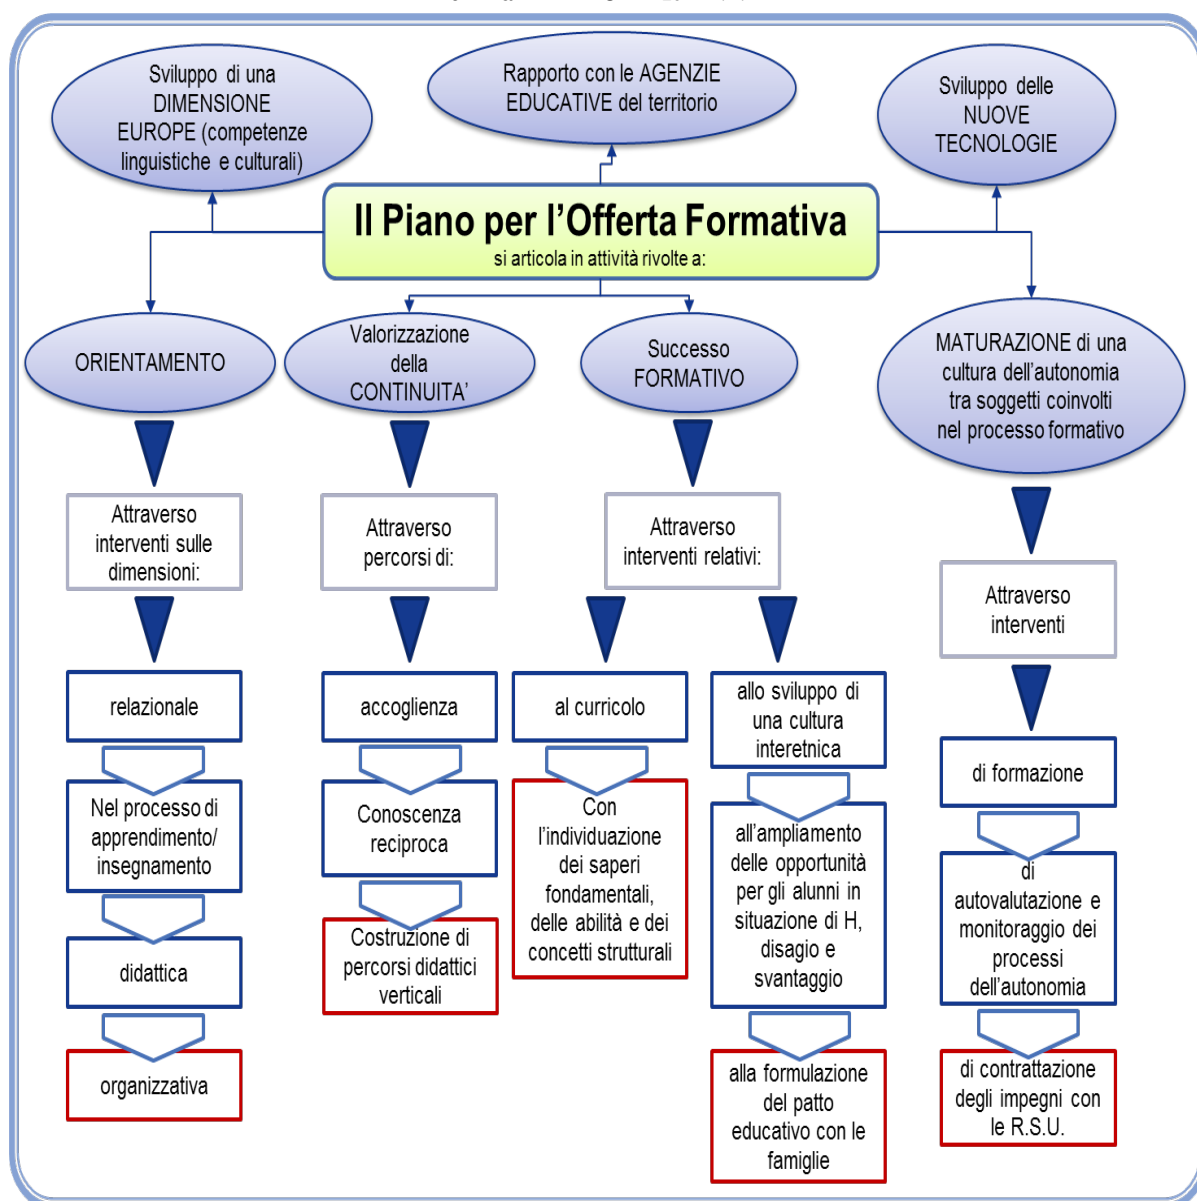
Sviluppo di una DIMENSIONE EUROPE (competenze linguistiche e culturali)

Rapporto con le AGENZIE EDUCATIVE del territorio

Sviluppo delle NUOVE TECNOLOGIE

Il Piano per l'Offerta Formativa
si articola in attività rivolte a:

ORIENTAMENTO

Valorizzazione della CONTINUITA'

Successo FORMATIVO

MATURAZIONE di una cultura dell'autonomia tra soggetti coinvolti nel processo formativo

Attraverso interventi sulle dimensioni:

relazionale

Nel processo di apprendimento/ insegnamento

didattica

organizzativa

Attraverso percorsi di:

accoglienza

Conoscenza reciproca

Costruzione di percorsi didattici verticali

Attraverso interventi relativi:

al curricolo

Con l'individuazione dei saperi fondamentali, delle abilità e dei concetti strutturali

allo sviluppo di una cultura interetnica

all'ampliamento delle opportunità per gli alunni in situazione di H, disagio e svantaggio

alla formulazione del patto educativo con le famiglie

Attraverso interventi

di formazione

di autovalutazione e monitoraggio dei processi dell'autonomia

di contrattazione degli impegni con le R.S.U.